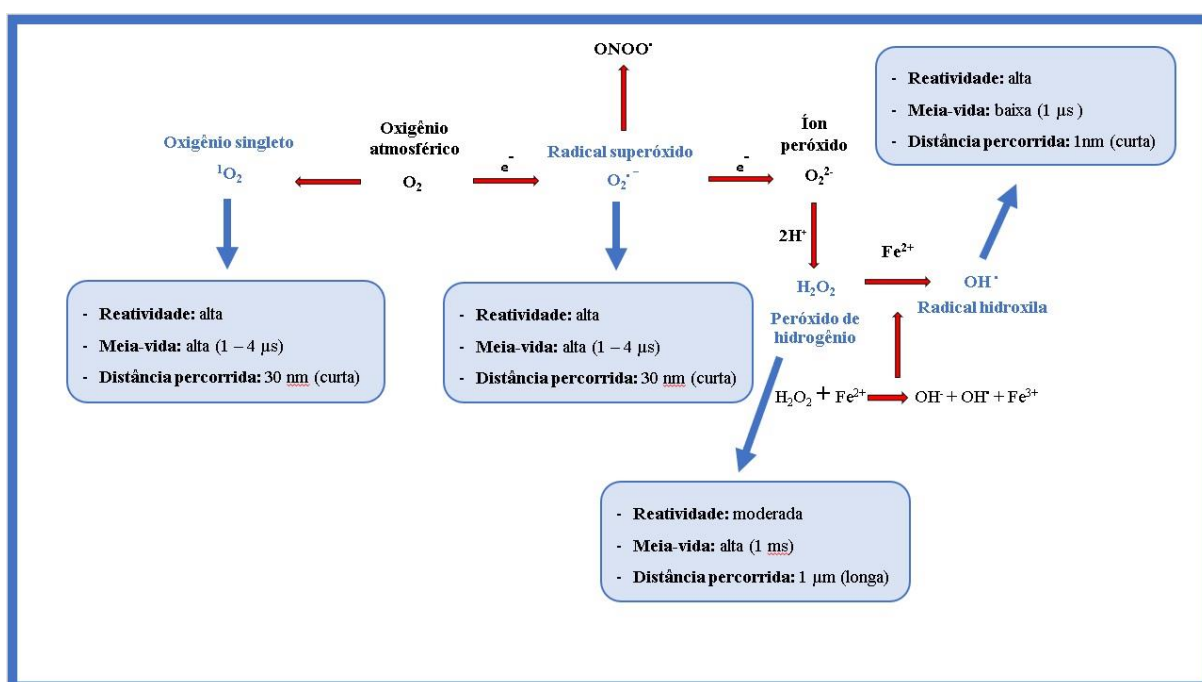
$ONOO^{\cdot}$

- **Reatividade:** alta
- **Meia-vida:** baixa (1 μs )
- **Distância percorrida:** 1nm (curta)

Oxigênio singleto
$^1O_2$

Oxigênio atmosférico
$O_2$

$e^-$

Radical superóxido
$O_2^{\cdot -}$

$e^-$

Íon peróxido
$O_2^{2-}$

$2H^+$

$H_2O_2$
Peróxido de hidrogênio

$Fe^{2+}$

$OH^{\cdot}$
Radical hidroxila

- **Reatividade:** alta
- **Meia-vida:** alta (1 – 4 μs)
- **Distância percorrida:** 30 nm (curta)

- **Reatividade:** alta
- **Meia-vida:** alta (1 – 4 μs)
- **Distância percorrida:** 30 nm (curta)

$H_2O_2 + Fe^{2+} \rightarrow OH^- + OH^{\cdot} + Fe^{3+}$

- **Reatividade:** moderada
- **Meia-vida:** alta (1 ms)
- **Distância percorrida:** 1 μm (longa)